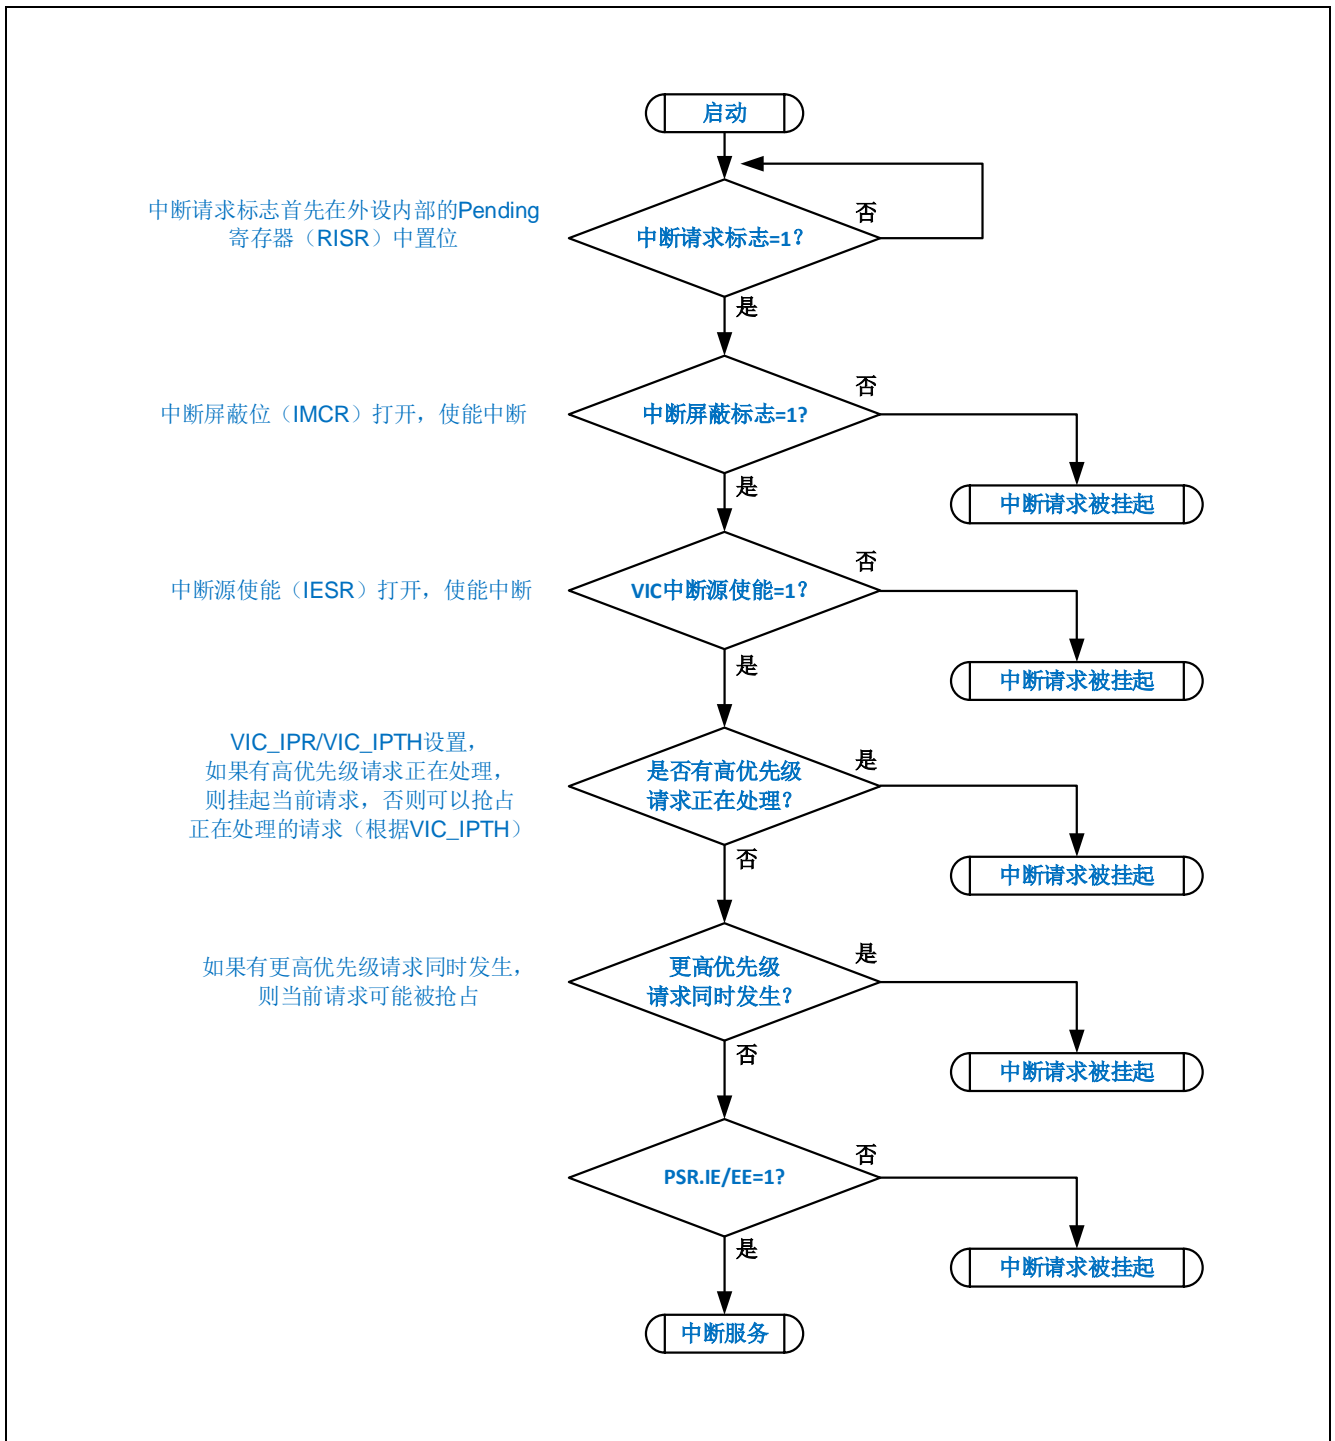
启动

中断请求标志首先在外设内部的Pending寄存器（RISR）中置位

中断请求标志=1?

否

是

中断屏蔽位（IMCR）打开，使能中断

中断屏蔽标志=1?

否

中断请求被挂起

是

中断源使能（IESR）打开，使能中断

VIC中断源使能=1?

否

中断请求被挂起

是

VIC_IPR/VIC_IPTH设置，如果有高优先级请求正在处理，则挂起当前请求，否则可以抢占正在处理的请求（根据VIC_IPTH）

是否有高优先级请求正在处理?

是

中断请求被挂起

否

如果有更高优先级请求同时发生，则当前请求可能被抢占

更高优先级请求同时发生?

是

中断请求被挂起

否

PSR.IE/EE=1?

否

中断请求被挂起

是

中断服务